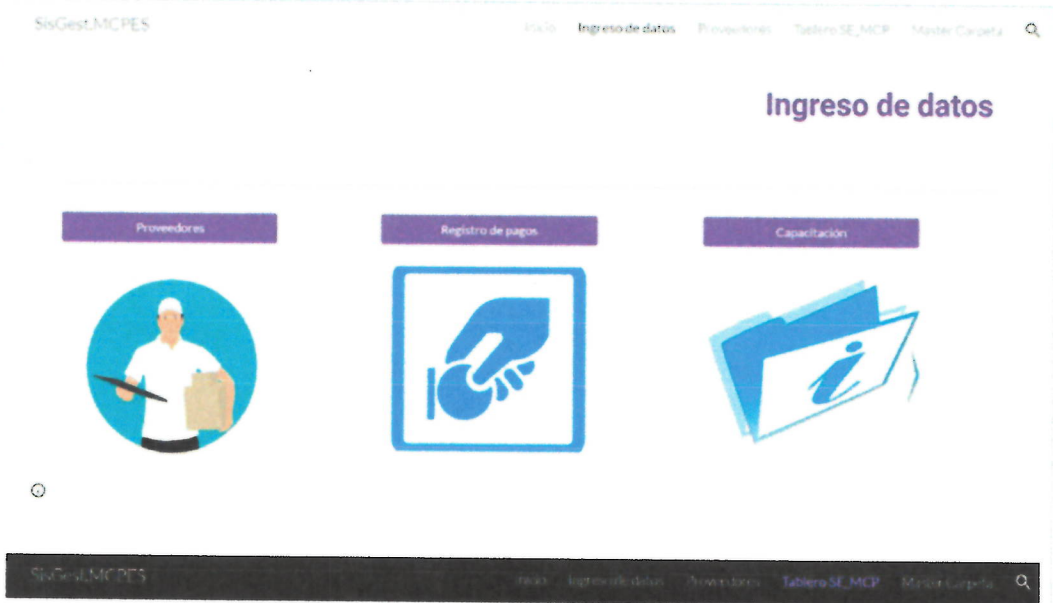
SisGest.MCPES

Inicio Ingreso de datos Proveedores Tablero SE_MCP Master Carpeta

Ingreso de datos

Proveedores

Registro de pagos

Capacitación

SisGest.MCPES

Inicio Ingreso de datos Proveedores Tablero SE_MCP Master Carpeta